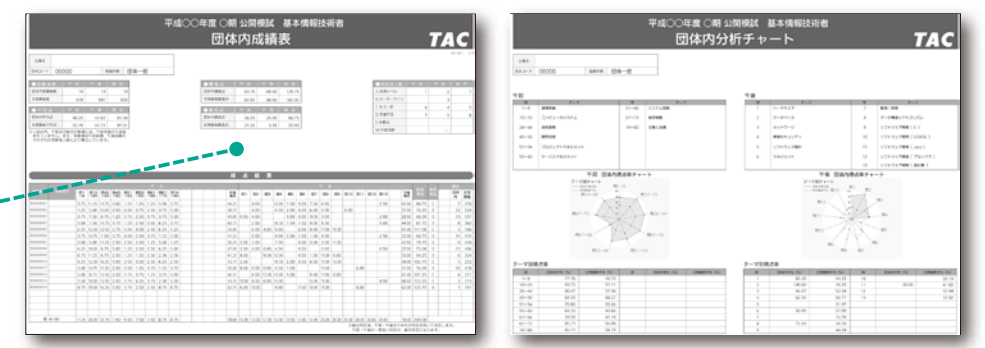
平成〇〇年度 〇期 公開模試 基本情報技術者
団体内成績表
TAC

00000
団体一郎

平成〇〇年度 〇期 公開模試 基本情報技術者
団体内分析チャート
TAC

00000
団体一郎

午前
午後
午前 団体内得点率チャート
午後 団体内得点率チャート
テーマ別得点率
テーマ別得点率